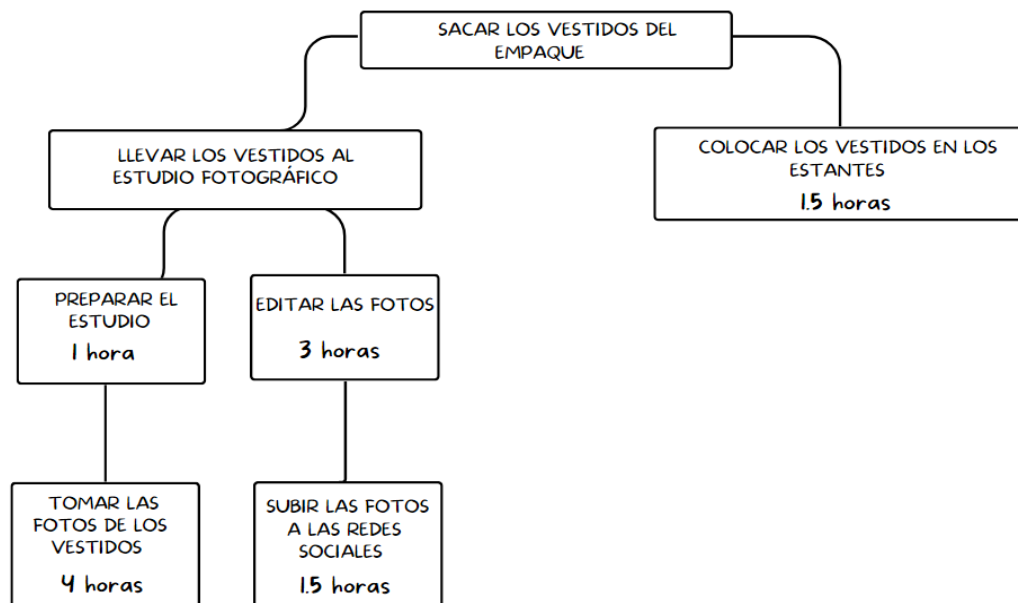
SACAR LOS VESTIDOS DEL EMPAQUE

LLEVAR LOS VESTIDOS AL ESTUDIO FOTOGRÁFICO

COLOCAR LOS VESTIDOS EN LOS ESTANTES
1.5 horas

PREPARAR EL ESTUDIO
1 hora

EDITAR LAS FOTOS
3 horas

TOMAR LAS FOTOS DE LOS VESTIDOS
4 horas

SUBIR LAS FOTOS A LAS REDES SOCIALES
1.5 horas